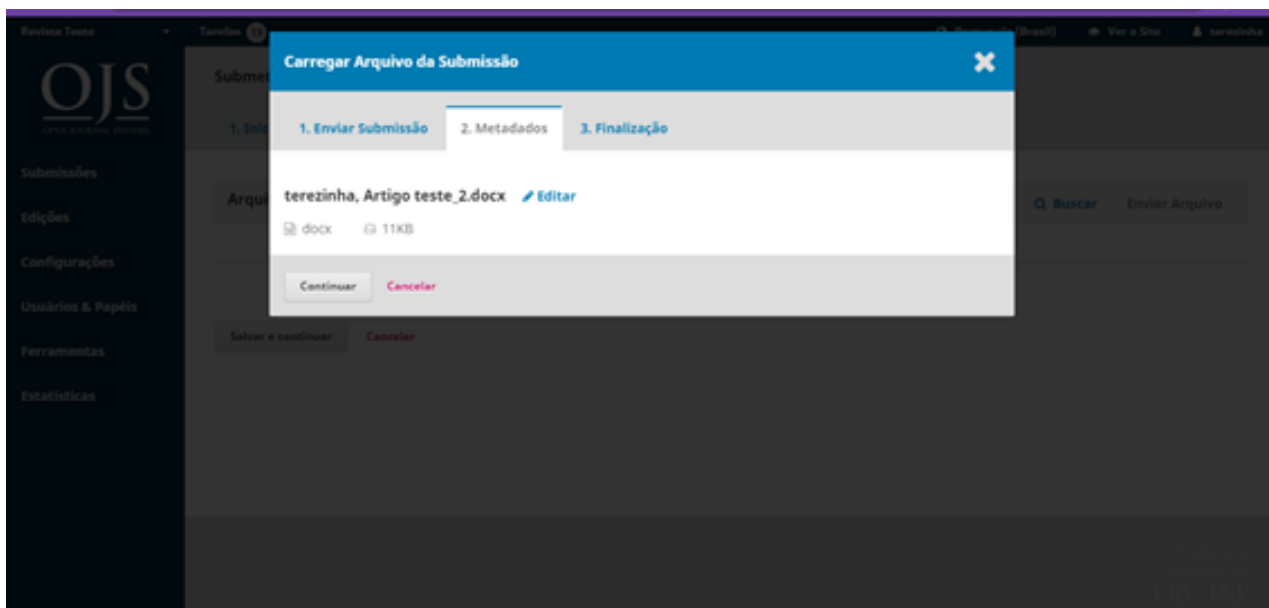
Revista Teste

Tarefas 22

Português (Brasil)

Ver o Site

terezinha

OJS

OPEN JOURNAL SYSTEMS

Submissões

Edições

Configurações

Usuários & Papéis

Ferramentas

Estatísticas

Submet

1. Iníc

Arqui

Buscar

Enviar Arquivo

Salvar e continuar

Cancelar

Carregar Arquivo da Submissão

1. Enviar Submissão

2. Metadados

3. Finalização

terezinha, Artigo teste_2.docx

Editar

docx

11KB

Continuar

Cancelar

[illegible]

OJS/PKP